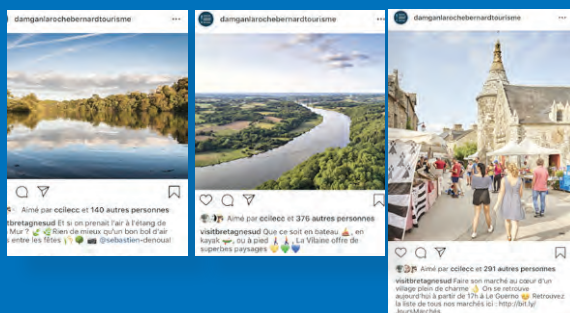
damganlarochebernardtourisme

Aimé par ccilecc et 140 autres personnes

ibretagnesud Et si on prenait l'air à l'étang de Mur ? Rien de mieux qu'un bon bol d'air entre les fêtes @sebastien-denoual

damganlarochebernardtourisme

Aimé par ccilecc et 376 autres personnes

visitbretagnesud Que ce soit en bateau, en kayak, ou à pied, La Vilaine offre de superbes paysages

damganlarochebernardtourisme

Aimé par ccilecc et 291 autres personnes

visitbretagnesud Faire son marché au cœur d'un village plein de charme On se retrouve aujourd'hui à partir de 17h à Le Guerno Retrouvez la liste de tous nos marchés ici : http://bit.ly/JoursMarchés